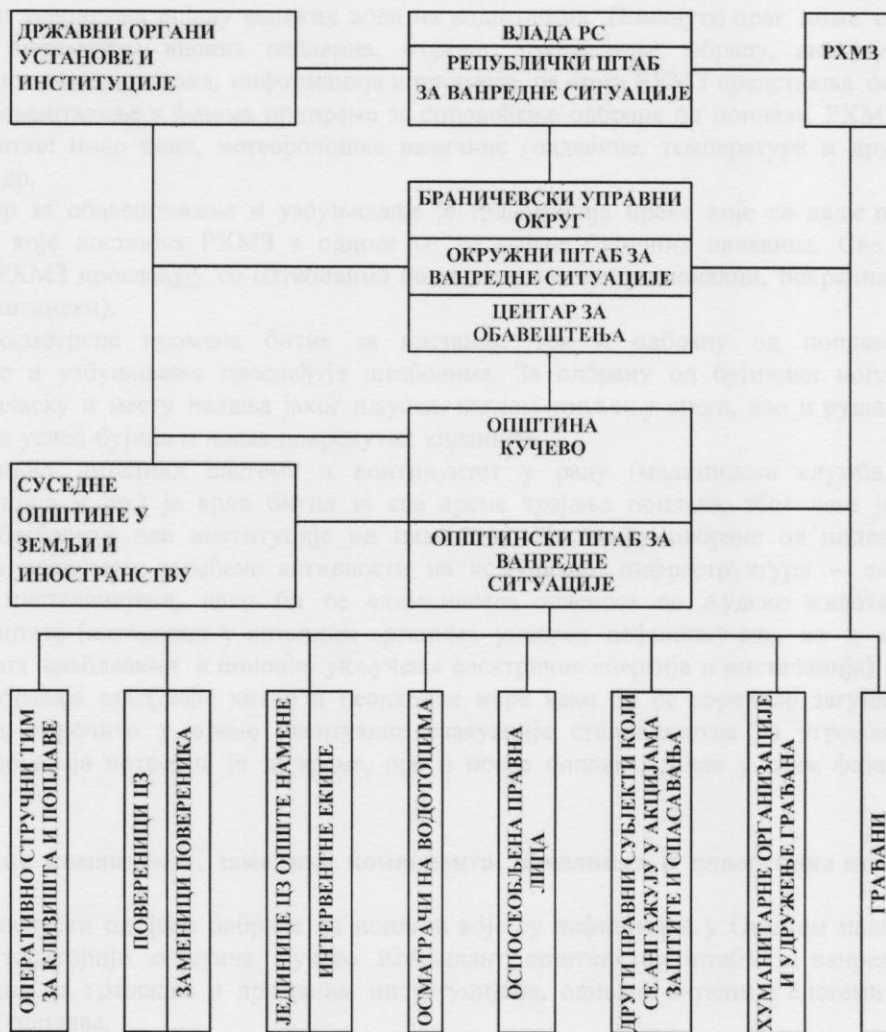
ДРЖАВНИ ОРГАНИ УСТАНОВЕ И ИНСТИТУЦИЈЕ

ВЛАДА РС

РЕПУБЛИЧКИ ШТАБ ЗА ВАНРЕДНЕ СИТУАЦИЈЕ

РХМЗ

БРАНИЧЕВСКИ УПРАВНИ ОКРУГ

ОКРУЖНИ ШТАБ ЗА ВАНРЕДНЕ СИТУАЦИЈЕ

ЦЕНТАР ЗА ОБАВЕШТЕЊА

ОПШТИНА КУЧЕВО

СУСЕДНЕ ОПШТИНЕ У ЗЕМЉИ И ИНОСТРАНСТВУ

ОПШТИНСКИ ШТАБ ЗА ВАНРЕДНЕ СИТУАЦИЈЕ

ОПЕРАТИВНО СТРУЧНИ ТИМ ЗА КЛИЗИШТА И ПОПЛАВЕ

ПОВЕРЕНИЦИ ЦЗ

ЗАМЕНИЦИ ПОВЕРЕНИКА

ЈЕДИНИЦЕ ЦЗ ОПШТЕ НАМЕНЕ

ИНТЕРВЕНТНЕ ЕКИПЕ

ОСМАТРАЧИ НА ВОДОТОЦИМА

ОСПОСОБЉЕНА ПРАВНА ЛИЦА

ДРУГИ ПРАВНИ СУБЈЕКТИ КОЈИ СЕ АНГАЖУЈУ У АКЦИЈАМА ЗАШТИТЕ И СПАСАВАЊА

ХУМАНИТАРНЕ ОРГАНИЗАЦИЈЕ И УДРУЖЕЊЕ ГРАЂАНА

ГРАЂАНИ